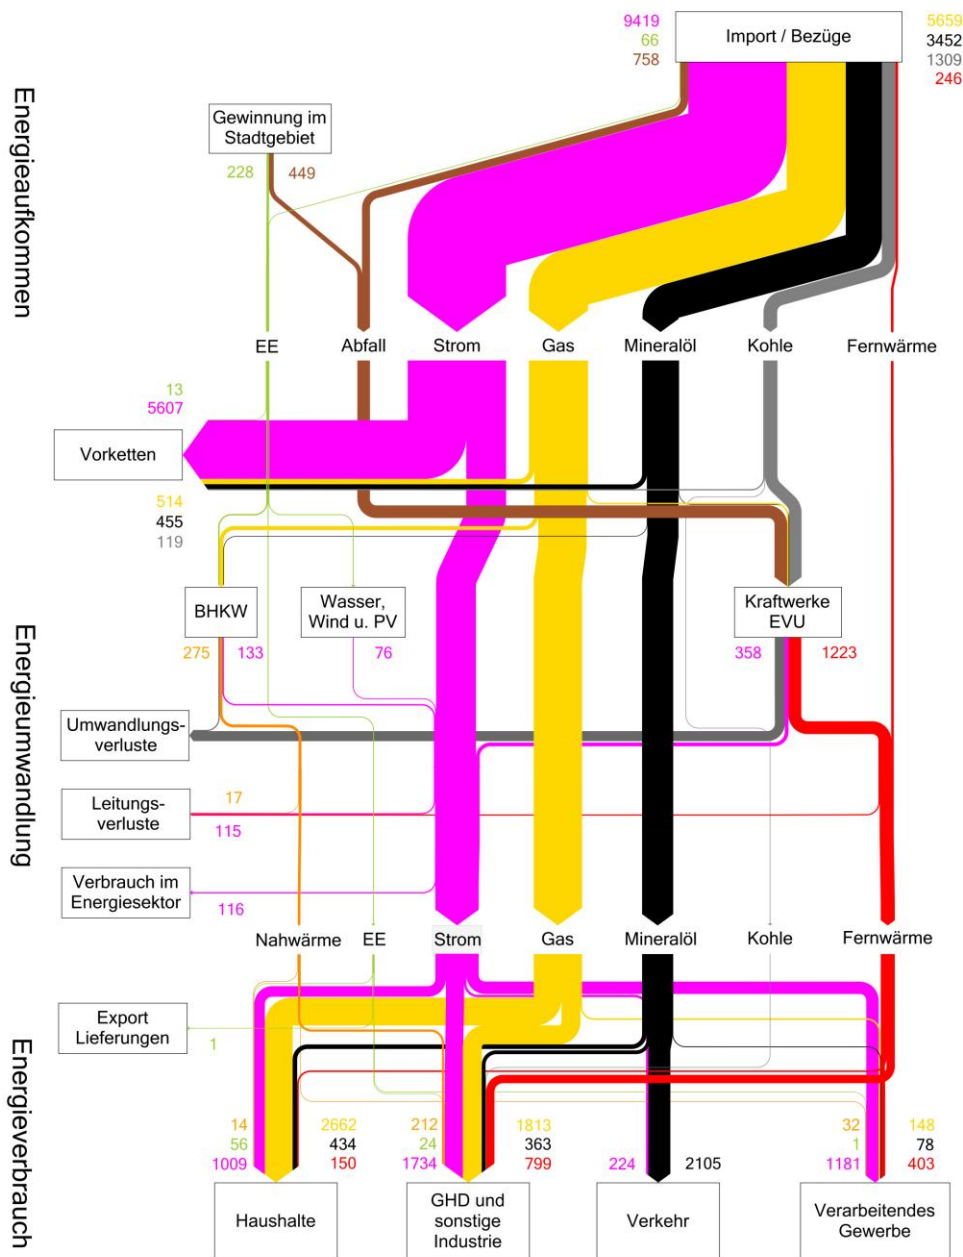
Energieaufkommen

9419
66
758

Import / Bezüge

5659
3452
1309
246

Gewinnung im Stadtgebiet

228
449

EE
Abfall
Strom
Gas
Mineralöl
Kohle
Fernwärme

13
5607

Vorketten

514
455
119

Energieumwandlung

BHKW
275
133

Wasser, Wind u. PV
76

Kraftwerke EVU
358
1223

Umwandlungs-verluste

Leitungs-verluste
17
115

Verbrauch im Energiesektor
116

Nahwärme
EE
Strom
Gas
Mineralöl
Kohle
Fernwärme

Energieverbrauch

Export Lieferungen
1

14
56
1009

2662
434
150

212
24
1734

1813
363
799

224

2105

32
1
1181

148
78
403

Haushalte

GHD und sonstige Industrie

Verkehr

Verarbeitendes Gewerbe